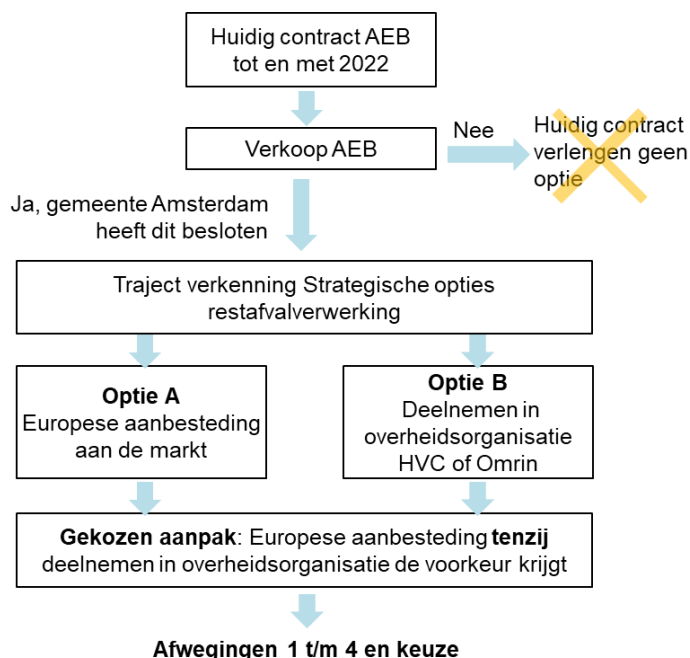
Huidig contract AEB tot en met 2022

Verkoop AEB

Nee

Huidig contract verlengen geen optie

Ja, gemeente Amsterdam heeft dit besloten

Traject verkenning Strategische opties restafvalverwerking

**Optie A**
Europese aanbesteding aan de markt

**Optie B**
Deelnemen in overheidsorganisatie HVC of Omrin

**Gekozen aanpak**: Europese aanbesteding **tenzij** deelnemen in overheidsorganisatie de voorkeur krijgt

**Afwegingen 1 t/m 4 en keuze**